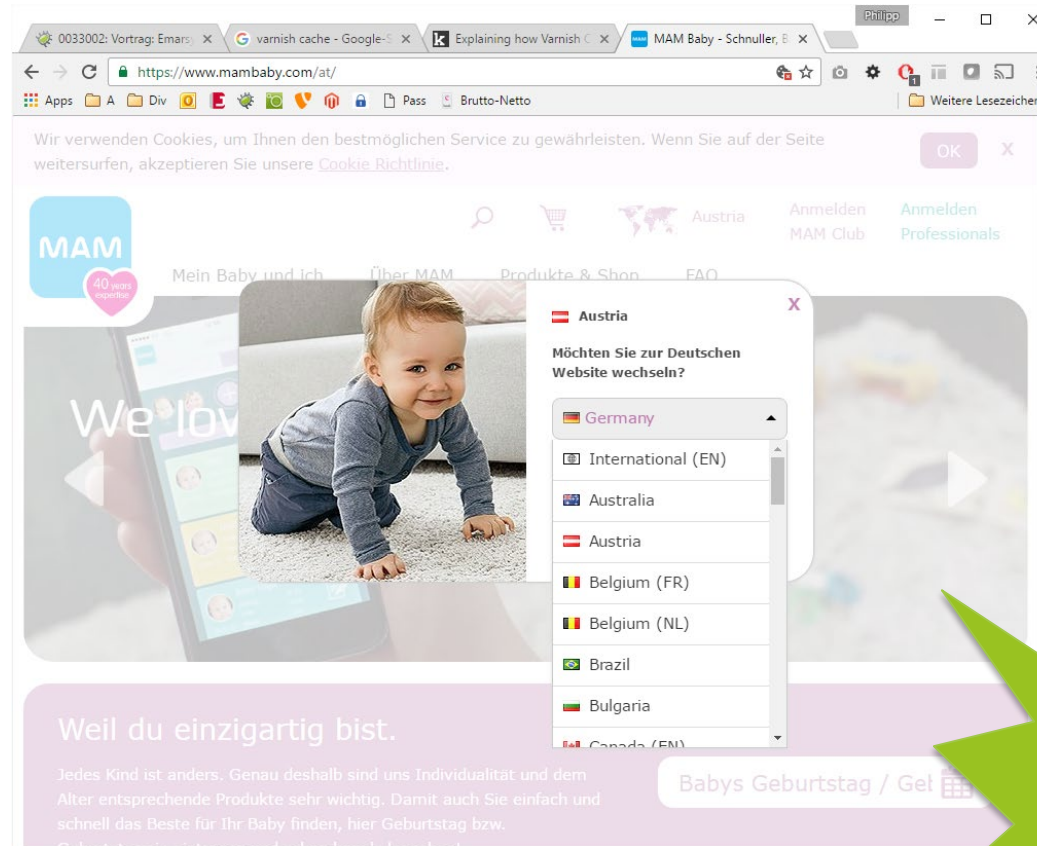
0033002: Vortrag: Emars ×
varnish cache - Google-S ×
Explaining how Varnish C ×
MAM Baby - Schnuller, B ×

Philipp

https://www.mambaby.com/at/

Apps A Div Pass Brutto-Netto
Weitere Lesezeichen

Wir verwenden Cookies, um Ihnen den bestmöglichen Service zu gewährleisten. Wenn Sie auf der Seite weitersurfen, akzeptieren Sie unsere Cookie Richtlinie.

OK X

MAM
40 years expertise

Austria
Anmelden MAM Club
Anmelden Professionals

Mein Baby und ich
Über MAM
Produkte & Shop
FAQ

We lov

X
Austria
Möchten Sie zur Deutschen Website wechseln?

Germany
International (EN)
Australia
Austria
Belgium (FR)
Belgium (NL)
Brazil
Bulgaria
Canada (EN)

Weil du einzigartig bist.

Jedes Kind ist anders. Genau deshalb sind uns Individualität und dem Alter entsprechende Produkte sehr wichtig. Damit auch Sie einfach und schnell das Beste für Ihr Baby finden, hier Geburtstag bzw. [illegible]

Babys Geburtstag / Gel